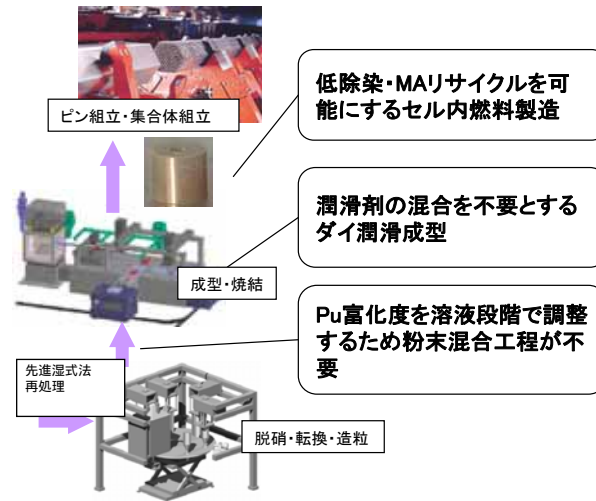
ピン組立・集合体組立

低除染・MAリサイクルを可能にするセル内燃料製造

潤滑剤の混合を不要とするダイ潤滑成型

成型・焼結

Pu富化度を溶液段階で調整するため粉末混合工程が不要

先進湿式法
再処理

脱硝・転換・造粒